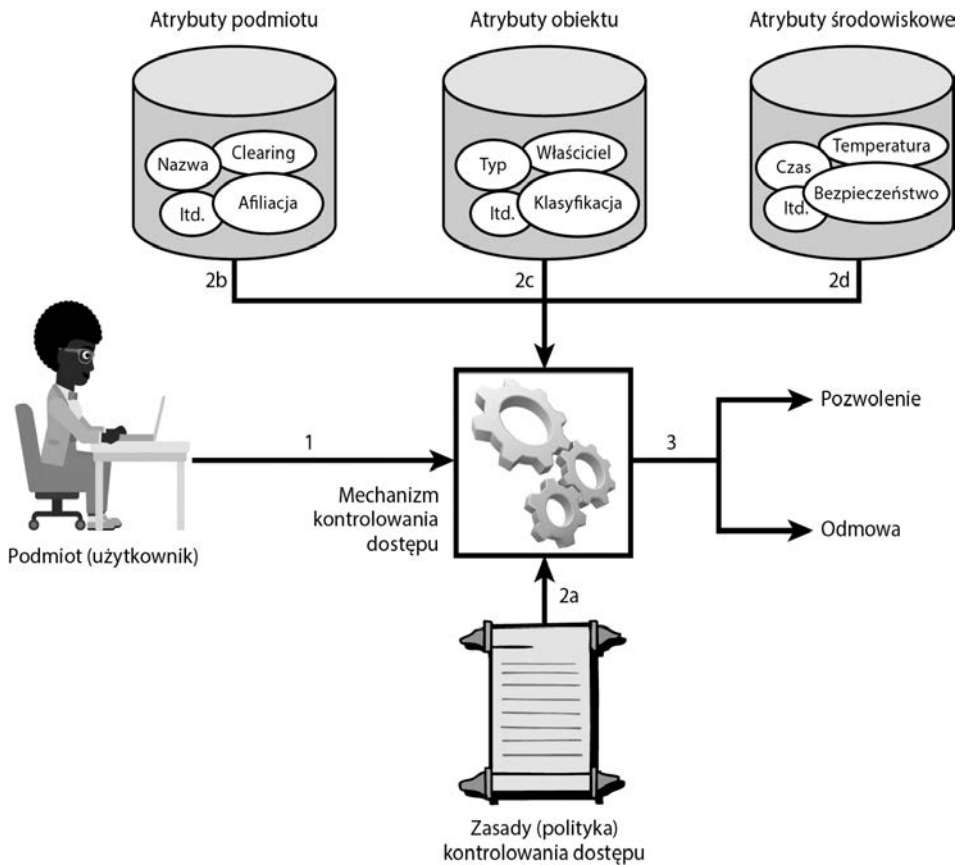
Atrybuty podmiotu

Nazwa
Clearing
Itd.
Afiliacja

Atrybuty obiektu

Typ
Właściciel
Itd.
Klasyfikacja

Atrybuty środowiskowe

Czas
Temperatura
Itd.
Bezpieczeństwo

2b

2c

2d

1

3

Pozwolenie

Odmowa

Mechanizm kontrolowania dostępu

Podmiot (użytkownik)

2a

Zasady (polityka) kontrolowania dostępu